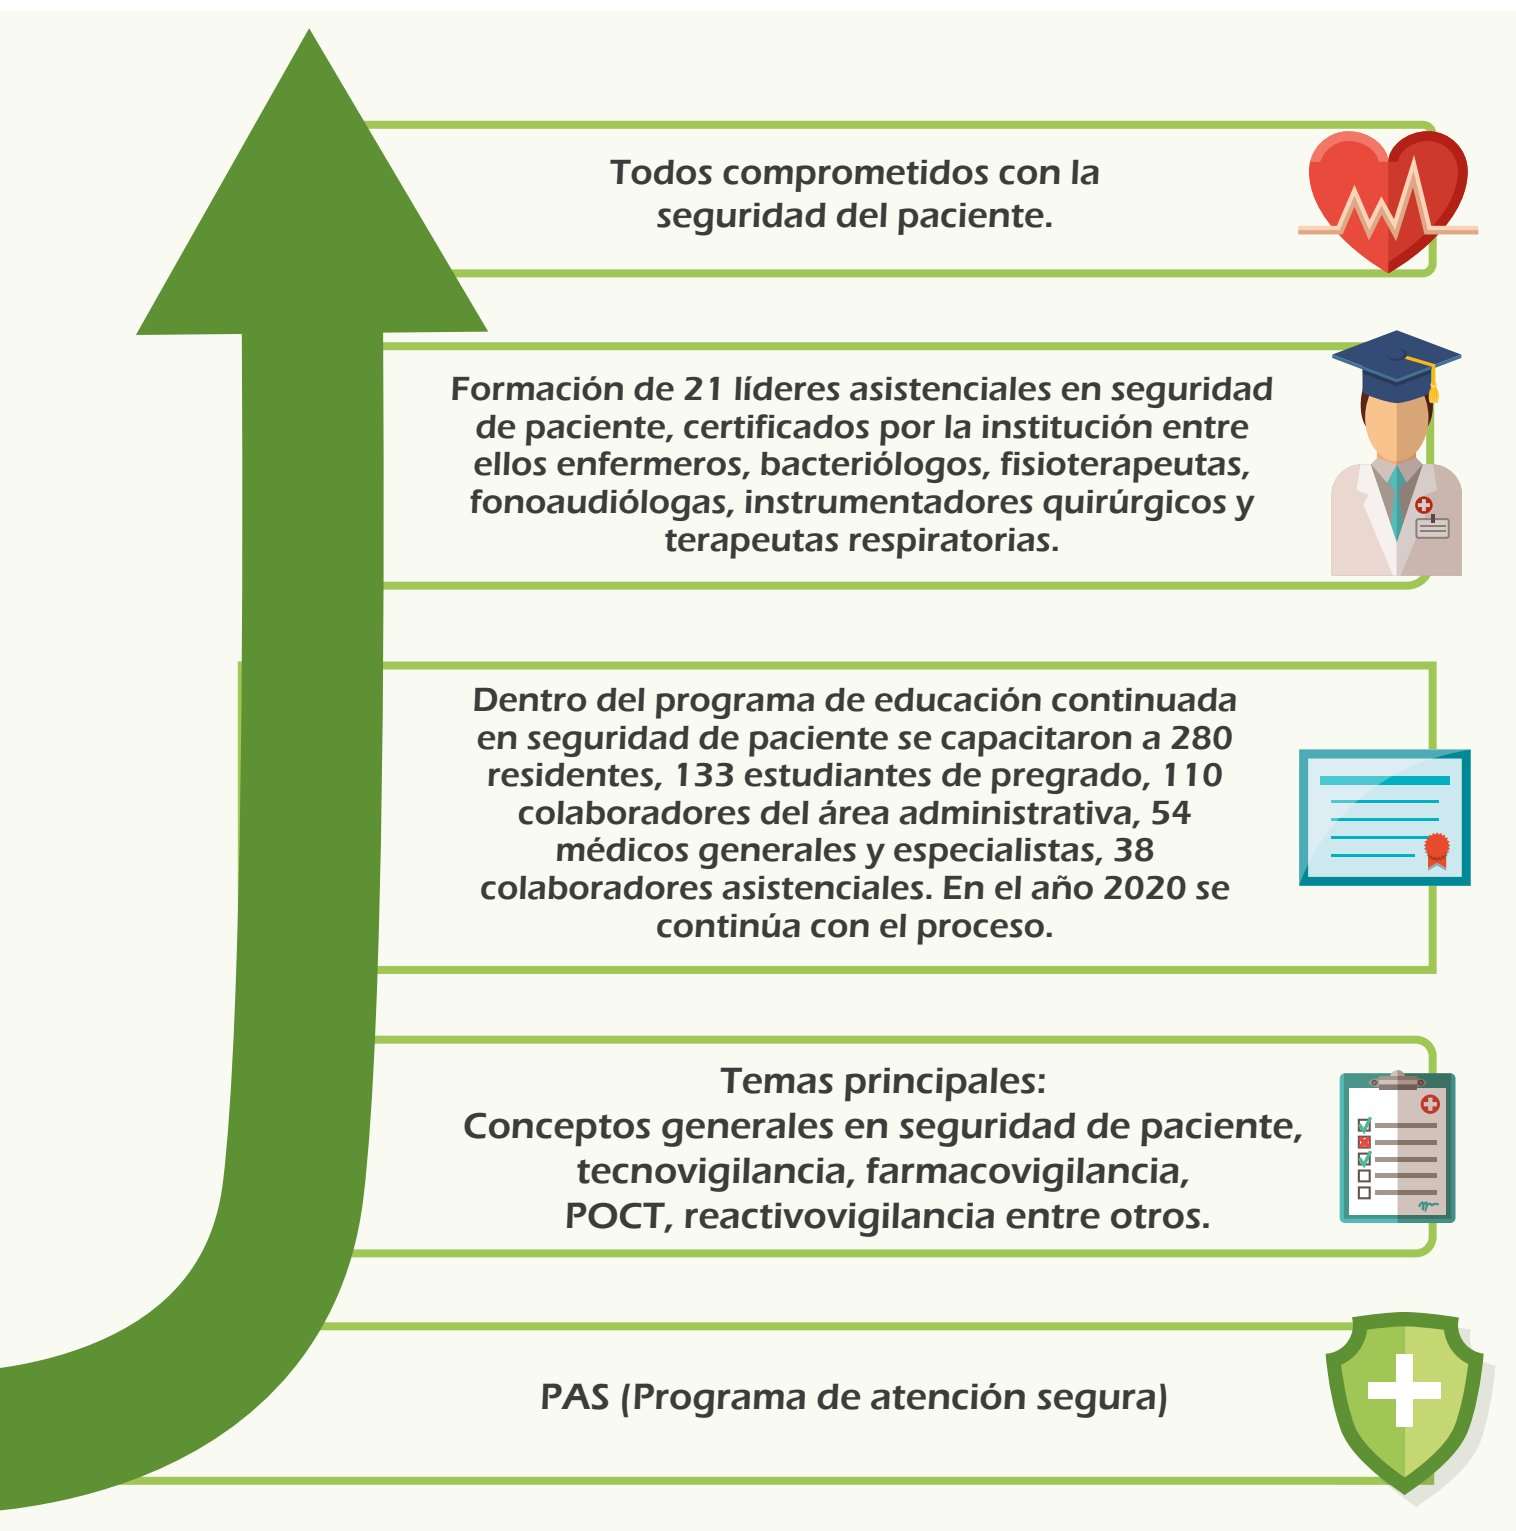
Todos comprometidos con la seguridad del paciente.

Formación de 21 líderes asistenciales en seguridad de paciente, certificados por la institución entre ellos enfermeros, bacteriólogos, fisioterapeutas, fonoaudiólogas, instrumentadores quirúrgicos y terapeutas respiratorias.

Dentro del programa de educación continuada en seguridad de paciente se capacitaron a 280 residentes, 133 estudiantes de pregrado, 110 colaboradores del área administrativa, 54 médicos generales y especialistas, 38 colaboradores asistenciales. En el año 2020 se continúa con el proceso.

Temas principales:
Conceptos generales en seguridad de paciente, tecnovigilancia, farmacovigilancia, POCT, reactivovigilancia entre otros.

PAS (Programa de atención segura)